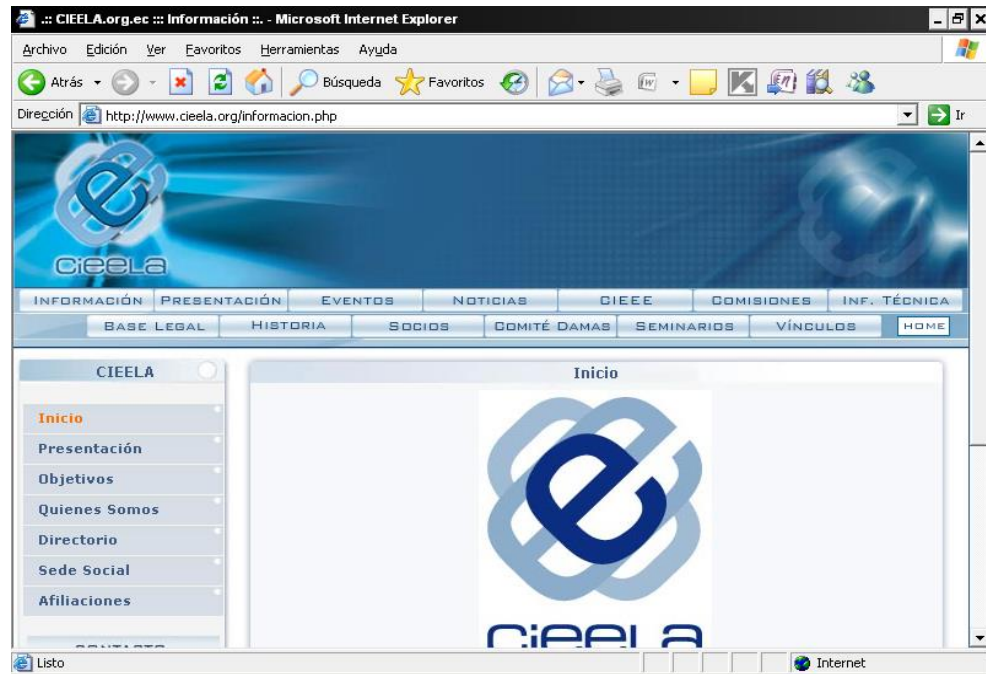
.:: CIEELA.org.ec ::: Información ::. - Microsoft Internet Explorer

Archivo Edición Ver Favoritos Herramientas Ayuda

Atrás Búsqueda Favoritos

Dirección http://www.cieela.org/informacion.php Ir

CIEELA

INFORMACIÓN PRESENTACIÓN EVENTOS NOTICIAS CIEEE COMISIONES INF. TÉCNICA

BASE LEGAL HISTORIA SOCIOS COMITÉ DAMAS SEMINARIOS VÍNCULOS HOME

CIEELA

Inicio
Presentación
Objetivos
Quienes Somos
Directorio
Sede Social
Afiliaciones

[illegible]

Inicio

CIEELA

Listo Internet